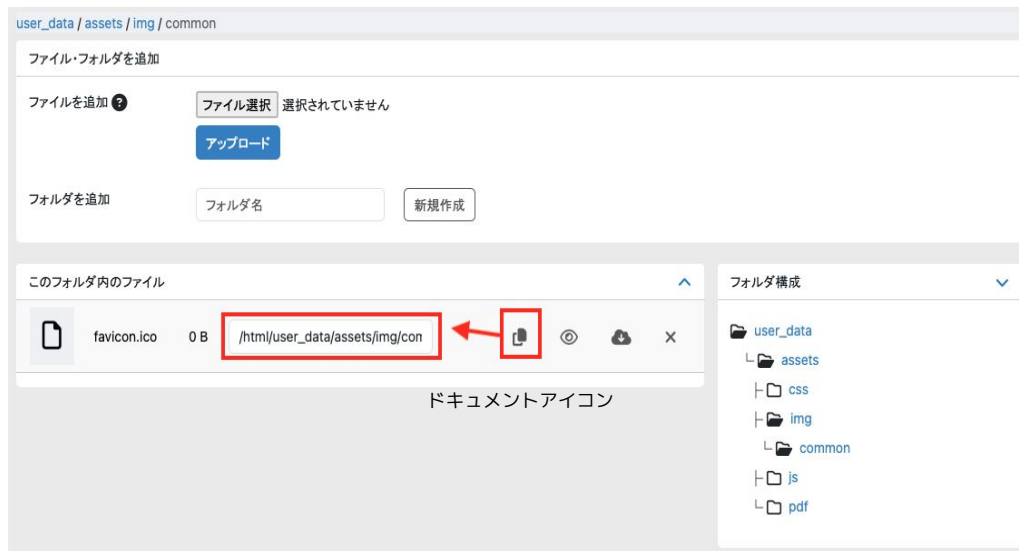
user_data / assets / img / common

ファイル・フォルダを追加

ファイルを追加

ファイル選択 選択されていません

アップロード

フォルダを追加

フォルダ名

新規作成

このフォルダ内のファイル

favicon.ico 0 B /html/user_data/assets/img/com

ドキュメントアイコン

フォルダ構成

user_data
└ assets
├ css
├ img
└ common
├ js
└ pdf